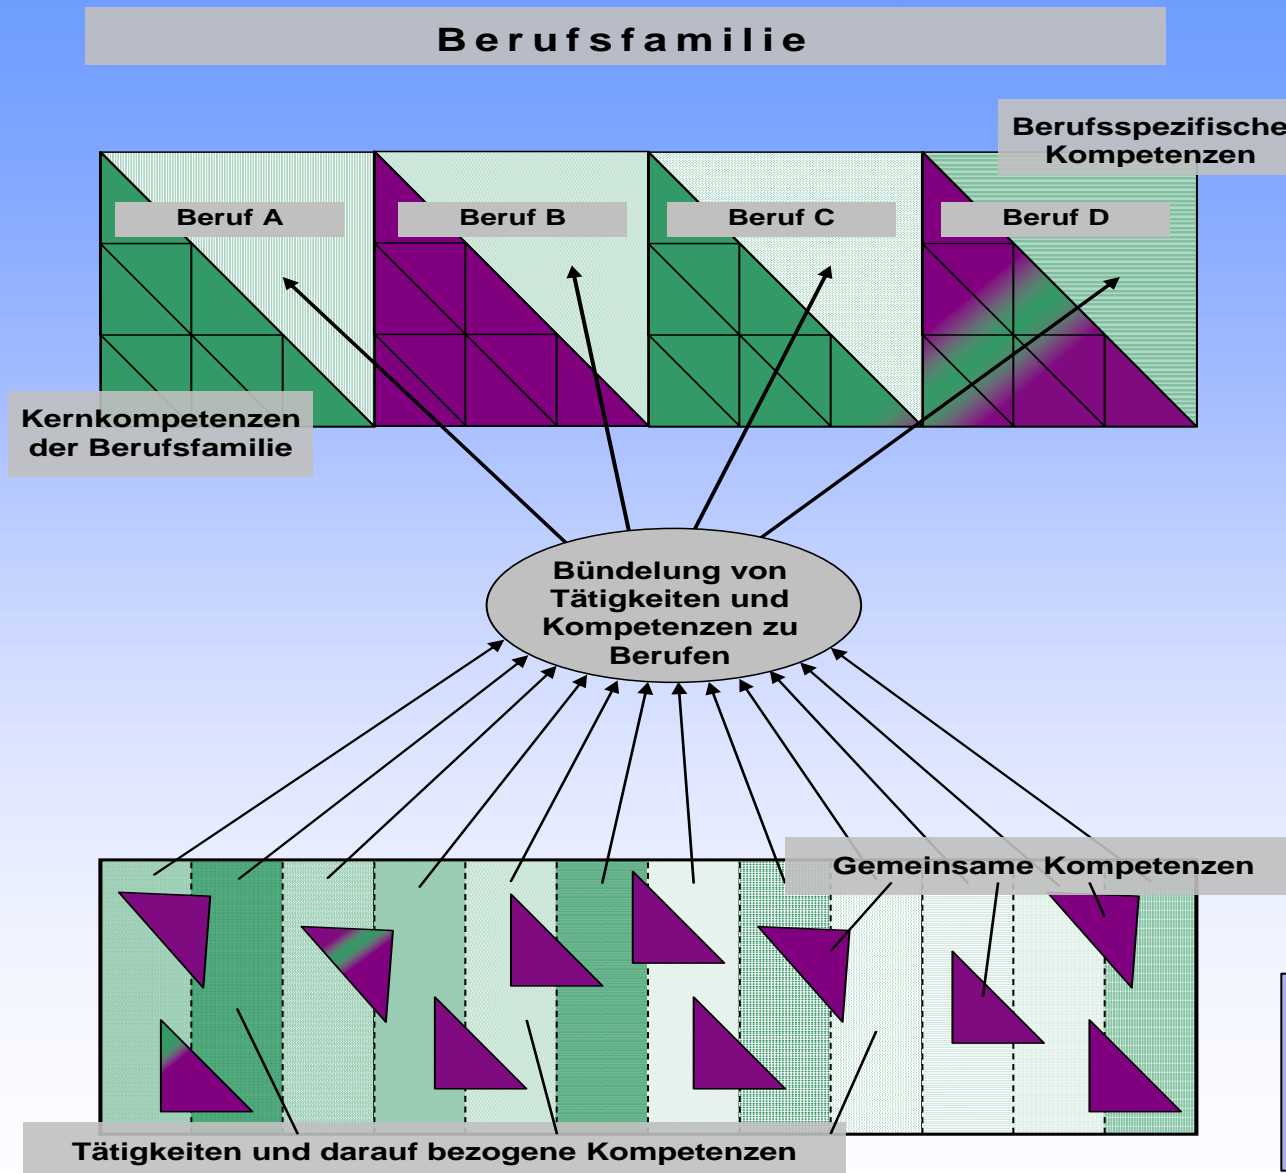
Berufsfamilie

Berufsspezifische Kompetenzen

Beruf A

Beruf B

Beruf C

Beruf D

Kernkompetenzen der Berufsfamilie

Bündelung von Tätigkeiten und Kompetenzen zu Berufen

Gemeinsame Kompetenzen

Tätigkeiten und darauf bezogene Kompetenzen